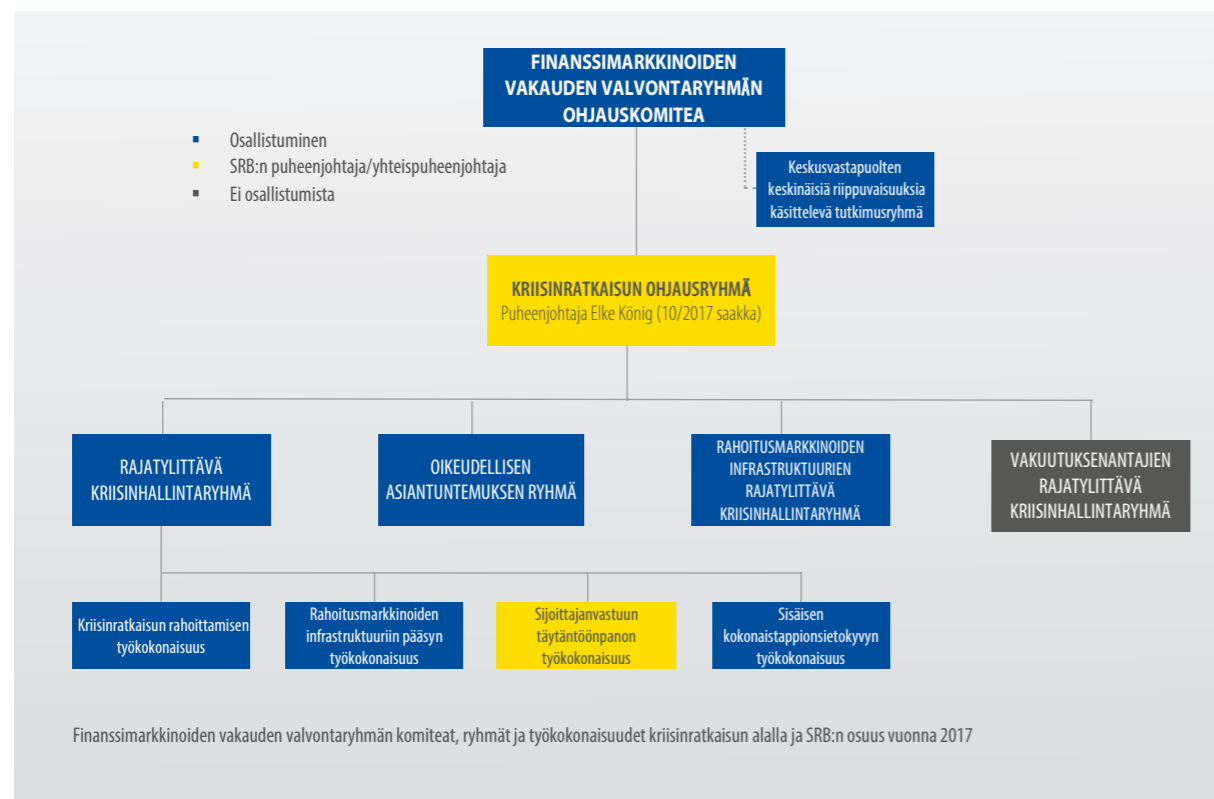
FINANSSIMARKKINOIDEN VAKAUDEN VALVONTARYHMÄN OHJAUSKOMITEA

Osallistuminen
SRB:n puheenjohtaja/yhteispuheenjohtaja
Ei osallistumista

Keskusvastapuolten keskinäisiä riippuvaisuuksia käsittelevä tutkimusryhmä

KRIISINRATKAISUN OHJAUSRYHMÄ
Puheenjohtaja Elke König (10/2017 saakka)

RAJATYLITTÄVÄ KRIISINHALLINTARYHMÄ

OIKEUDELLISEN ASIANTUNTEMUKSEN RYHMÄ

RAHOITUSMARKKINOIDEN INFRASTRUKTUURIEN RAJATYLITTÄVÄ KRIISINHALLINTARYHMÄ

VAKUUTUKSENANTAJIEN RAJATYLITTÄVÄ KRIISINHALLINTARYHMÄ

Kriisinratkaisun rahoittamisen työkokonaisuus

Rahoitusmarkkinoiden infrastruktuuriin pääsyn työkokonaisuus

Sijoittajanvastuun täytäntöönpanon työkokonaisuus

Sisäisen kokonaistappionsietokyvyn työkokonaisuus

Finanssimarkkinoiden vakauden valvontaryhmän komiteat, ryhmät ja työkokonaisuudet kriisinratkaisun alalla ja SRB:n osuus vuonna 2017